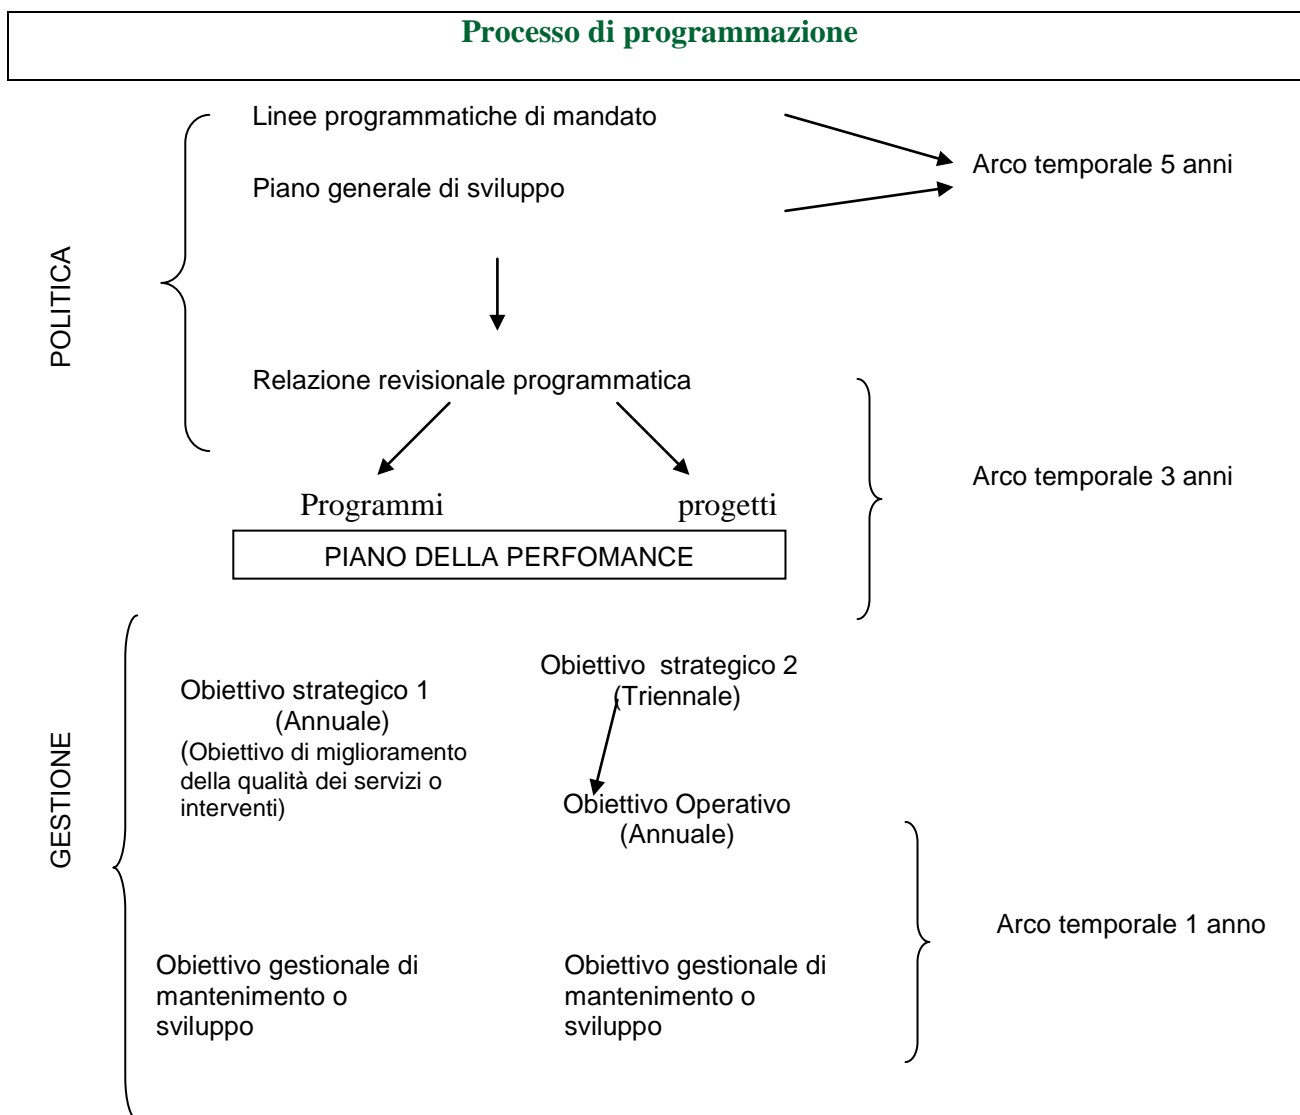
Processo di programmazione

POLITICA

Linee programmatiche di mandato

Piano generale di sviluppo

Arco temporale 5 anni

Relazione revisionale programmatica

Programmi

progetti

PIANO DELLA PERFOMANCE

Arco temporale 3 anni

GESTIONE

Obiettivo strategico 1 (Annuale) (Obiettivo di miglioramento della qualità dei servizi o interventi)

Obiettivo strategico 2 (Triennale)

Obiettivo Operativo (Annuale)

Arco temporale 1 anno

Obiettivo gestionale di mantenimento o sviluppo

Obiettivo gestionale di mantenimento o sviluppo